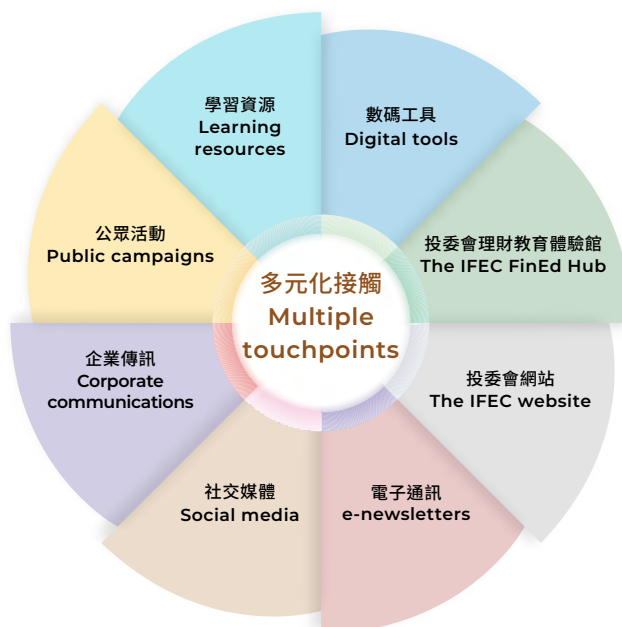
多元化接觸
Multiple touchpoints

學習資源
Learning resources

數碼工具
Digital tools

投委會理財教育體驗館
The IFEC FinEd Hub

投委會網站
The IFEC website

電子通訊
e-newsletters

社交媒體
Social media

企業傳訊
Corporate communications

公眾活動
Public campaigns